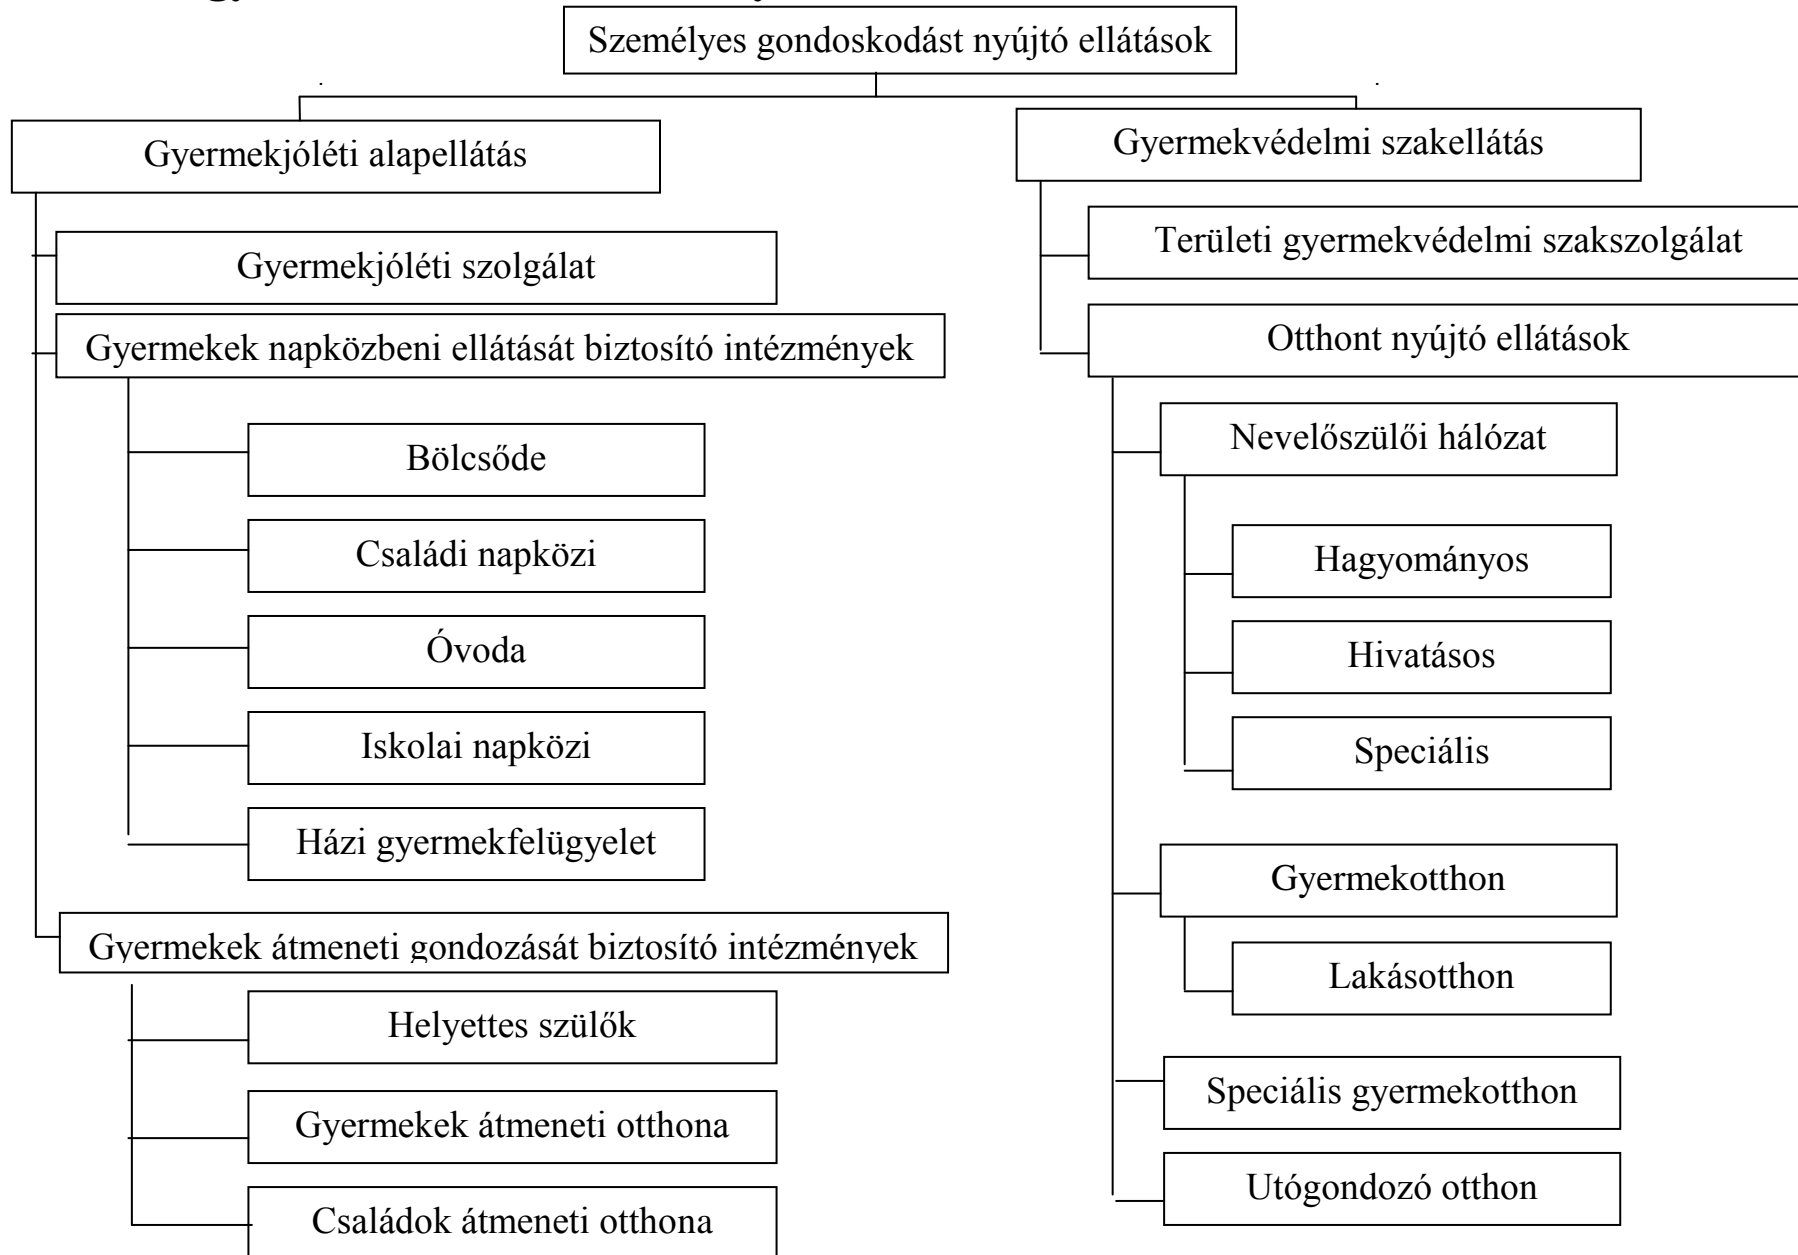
Személyes gondoskodást nyújtó ellátások

Gyermekjóléti alapellátás

Gyermekjóléti szolgálat

Gyermekek napközbeni ellátását biztosító intézmények

Bölcsőde

Családi napközi

Óvoda

Iskolai napközi

Házi gyermekfelügyelet

Gyermekek átmeneti gondozását biztosító intézmények

Helyettes szülők

Gyermekek átmeneti otthona

Családok átmeneti otthona

Gyermekvédelmi szakellátás

Területi gyermekvédelmi szakszolgálat

Otthont nyújtó ellátások

Nevelőszülői hálózat

Hagyományos

Hivatásos

Speciális

Gyermekotthon

Lakásotthon

Speciális gyermekotthon

Utógondozó otthon